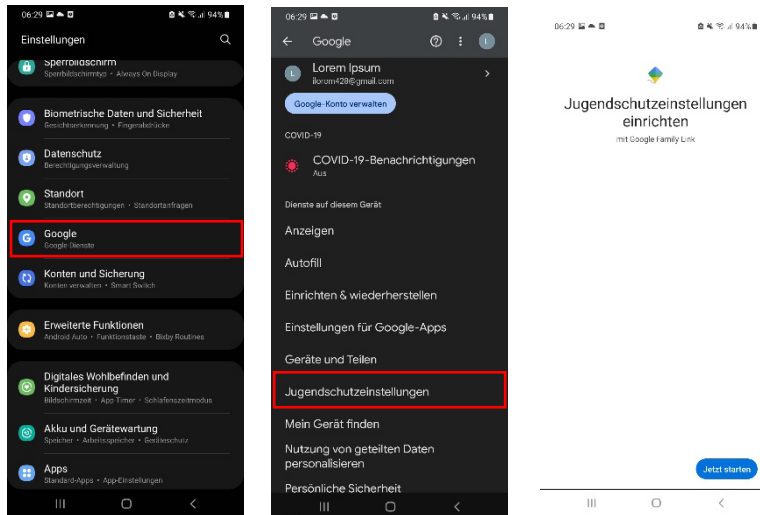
06:29 94%

Einstellungen

Sperrbildschirm
Sperrbildschirmtyp • Always On Display

Biometrische Daten und Sicherheit
Gesichtserkennung • Fingerabdrücke

Datenschutz
Berechtigungsverwaltung

Standort
Standortberechtigungen • Standortanfragen

Google
Google-Dienste

Konten und Sicherung
Konten verwalten • Smart Switch

Erweiterte Funktionen
Android Auto • Funktionstaste • Bixby Routines

Digitales Wohlbefinden und Kindersicherung
Bildschirmzeit • App-Timer • Schlafenszeitmodus

Akku und Gerätewartung
Speicher • Arbeitsspeicher • Geräteschutz

Apps
Standard-Apps • App-Einstellungen

06:29 94%

Google

Lorem Ipsum
ilorem428@gmail.com

Google-Konto verwalten

COVID-19

COVID-19-Benachrichtigungen
Aus

Dienste auf diesem Gerät

Anzeigen

Autofill

Einrichten & wiederherstellen

Einstellungen für Google-Apps

Geräte und Teilen

Jugendschutzeinstellungen

Mein Gerät finden

Nutzung von geteilten Daten personalisieren

Persönliche Sicherheit

06:29 94%

Jugendschutzeinstellungen einrichten

mit Google Family Link

Jetzt starten